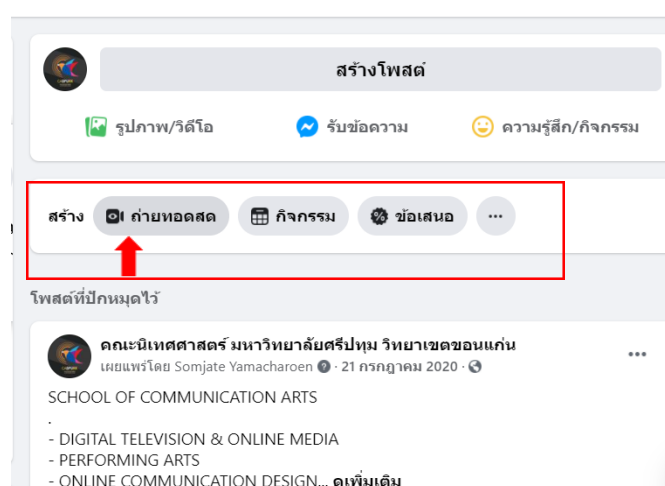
สร้างโพสต์

รูปภาพ/วิดีโอ

รับข้อความ

ความรู้สึก/กิจกรรม

สร้าง

ถ่ายทอดสด

กิจกรรม

ข้อเสนอ

...

โพสต์ที่ปักหมุดไว้

คณะนิเทศศาสตร์ มหาวิทยาลัยศรีปทุม วิทยาเขตขอนแก่น

เผยแพร่โดย Somjate Yamacharoen · 21 กรกฎาคม 2020 ·

...

SCHOOL OF COMMUNICATION ARTS

.

- DIGITAL TELEVISION & ONLINE MEDIA
- PERFORMING ARTS
- ONLINE COMMUNICATION DESIGN... ดูเพิ่มเติม